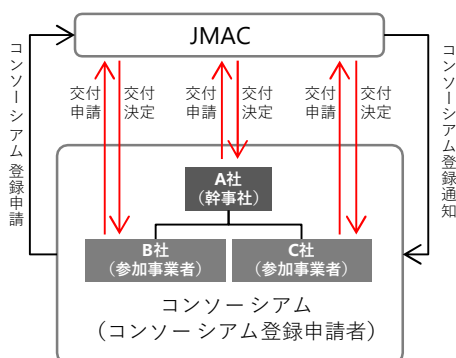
JMAC

コンソーシアム登録申請

コンソーシアム登録通知

交付申請
交付決定
交付申請
交付決定
交付申請
交付決定

A社
（幹事社）

B社
（参加事業者）

C社
（参加事業者）

コンソーシアム
（コンソーシアム登録申請者）